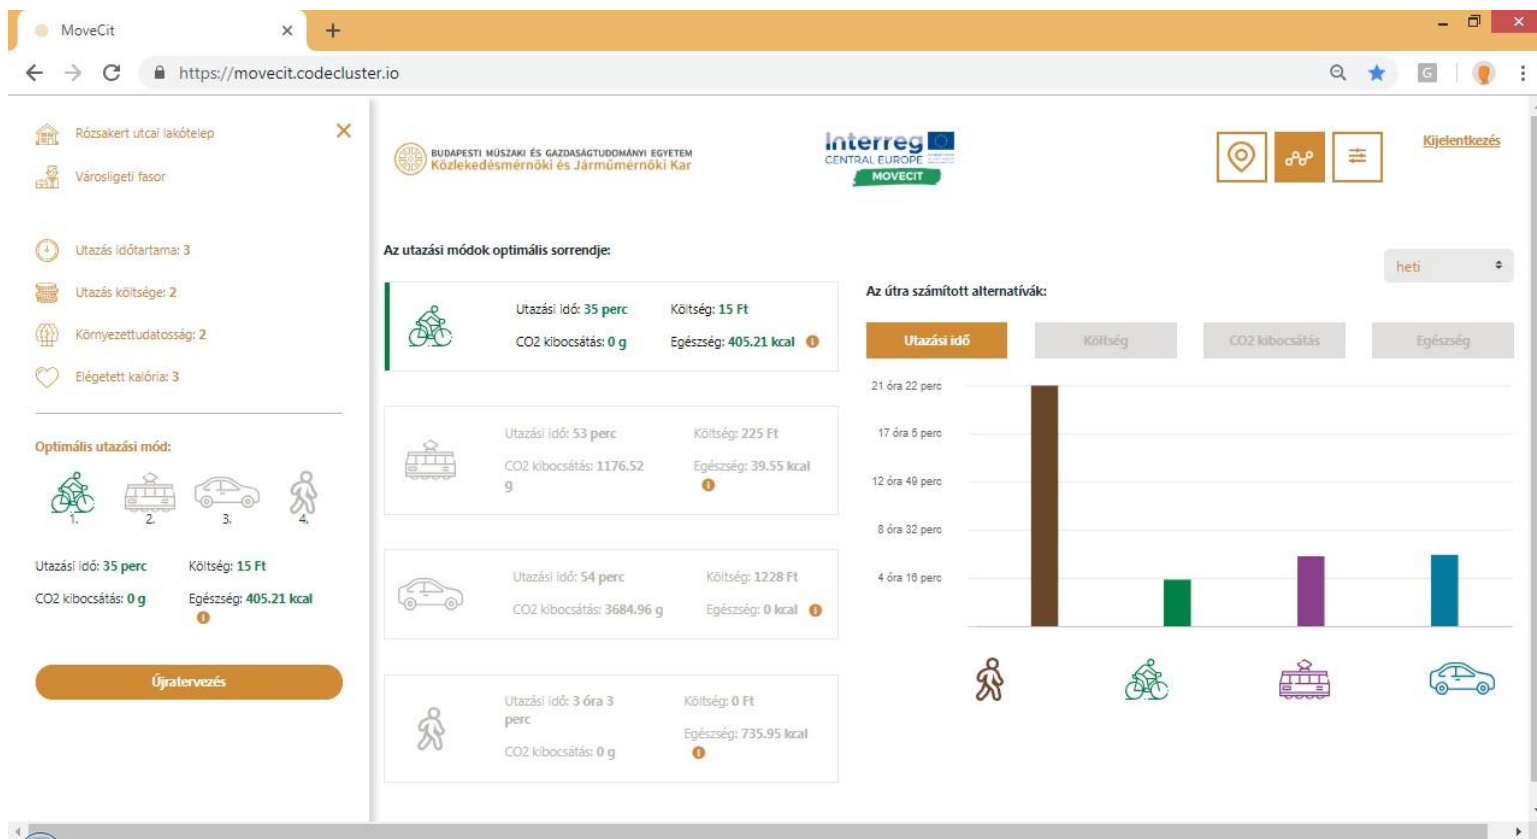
MoveCit
https://movecit.codecluster.io

Rózsakert utcai lakótelep
Városligeti fasor

Utazás időtartama: 3
Utazás költsége: 2
Környezettudatosság: 2
Elégetett kalória: 3

Optimális utazási mód:
1. 2. 3. 4.

Utazási idő: 35 perc
Költség: 15 Ft
CO2 kibocsátás: 0 g
Egészség: 405.21 kcal

Újratervezés

BUDAPESTI MŰSZAKI ÉS GAZDASÁGTUDOMÁNYI EGYETEM
Közlekedésmérnöki és Járműmérnöki Kar

Interreg
CENTRAL EUROPE
MOVECIT

Kijelentkezés

Az utazási módok optimális sorrendje:

Utazási idő: 35 perc
Költség: 15 Ft
CO2 kibocsátás: 0 g
Egészség: 405.21 kcal

Utazási idő: 53 perc
Költség: 225 Ft
CO2 kibocsátás: 1176.52 g
Egészség: 39.55 kcal

Utazási idő: 54 perc
Költség: 1228 Ft
CO2 kibocsátás: 3684.96 g
Egészség: 0 kcal

Utazási idő: 3 óra 3 perc
Költség: 0 Ft
CO2 kibocsátás: 0 g
Egészség: 735.95 kcal

heti

Az útra számított alternatívák:

Utazási idő
Költség
CO2 kibocsátás
Egészség

21 óra 22 perc
17 óra 5 perc
12 óra 49 perc
8 óra 32 perc
4 óra 16 perc